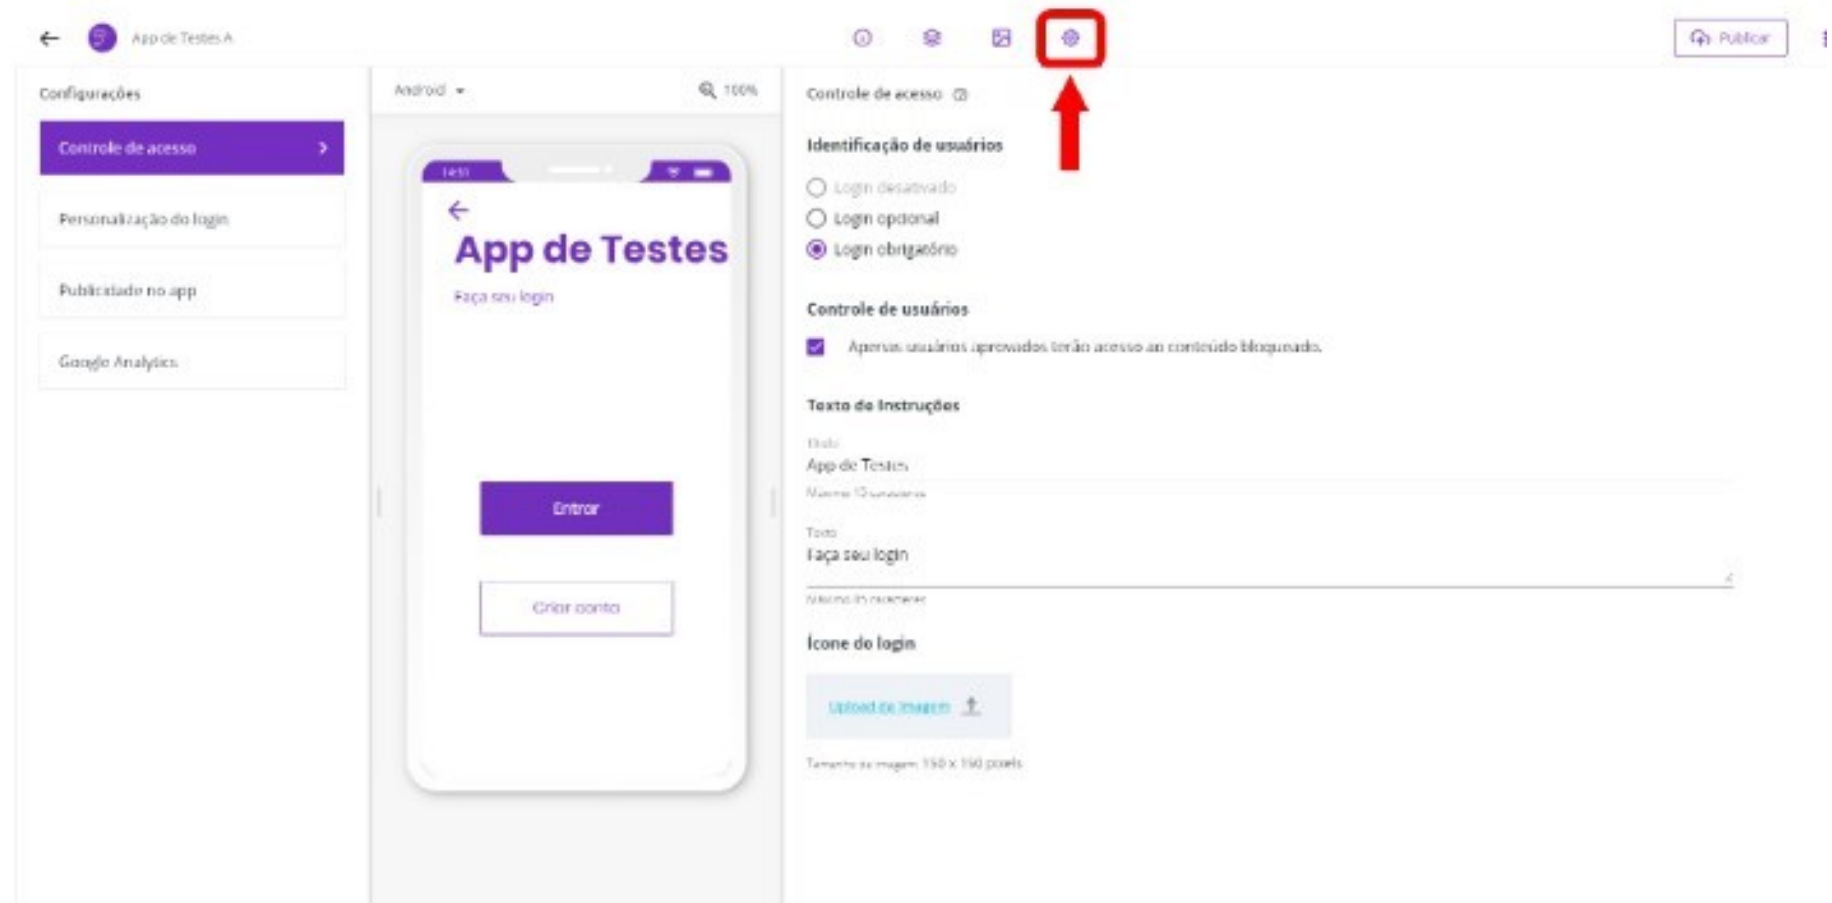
App de Testes A

Publicar

Configurações

Controle de acesso

Personalização do login

Publicidade no app

Google Analytics

Android

100%

14:51

App de Testes

Faça seu login

Entrar

Criar conta

Controle de acesso

Identificação de usuários

Login desativado

Login opcional

Login obrigatório

Controle de usuários

Apenas usuários aprovados terão acesso ao conteúdo bloqueado.

Texto de Instruções

Título

App de Testes

Máximo 13 caracteres

Texto

Faça seu login

Máximo 35 caracteres

Ícone do login

Upload de imagem

Tamanho da imagem: 150 x 150 pixels